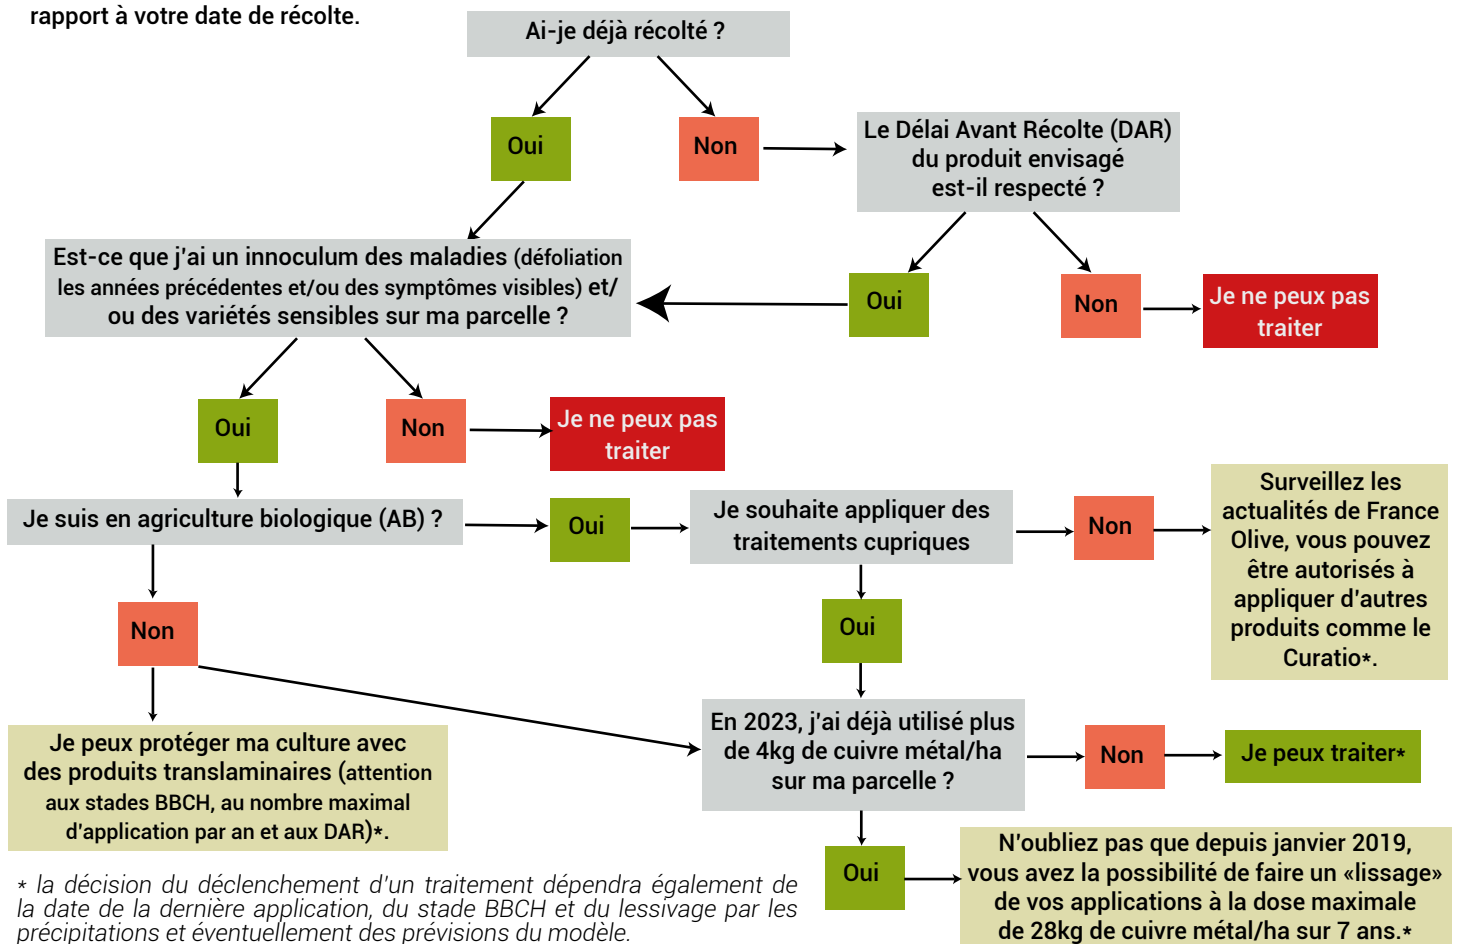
rapport à votre date de récolte.

Ai-je déjà récolté ?

Oui

Non

Le Délai Avant Récolte (DAR) du produit envisagé est-il respecté ?

Oui

Non

Je ne peux pas traiter

Est-ce que j'ai un innoculum des maladies (défoliation les années précédentes et/ou des symptômes visibles) et/ ou des variétés sensibles sur ma parcelle ?

Oui

Non

Je ne peux pas traiter

Je suis en agriculture biologique (AB) ?

Oui

Je souhaite appliquer des traitements cupriques

Non

Surveillez les actualités de France Olive, vous pouvez être autorisés à appliquer d'autres produits comme le Curatio*.

Non

Oui

Je peux protéger ma culture avec des produits translaminaires (attention aux stades BBCH, au nombre maximal d'application par an et aux DAR)*.

En 2023, j'ai déjà utilisé plus de 4kg de cuivre métal/ha sur ma parcelle ?

Non

Je peux traiter*

Oui

N'oubliez pas que depuis janvier 2019, vous avez la possibilité de faire un «lissage» de vos applications à la dose maximale de 28kg de cuivre métal/ha sur 7 ans.*

* la décision du déclenchement d'un traitement dépendra également de la date de la dernière application, du stade BBCH et du lessivage par les précipitations et éventuellement des prévisions du modèle.